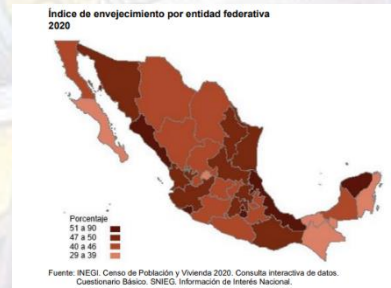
Índice de envejecimiento por entidad federativa
2020

Porcentaje
51 a 90
47 a 50
40 a 46
29 a 39

Fuente: INEGI. Censo de Población y Vivienda 2020. Consulta interactiva de datos. Cuestionario Básico. SNIEG. Información de Interés Nacional.